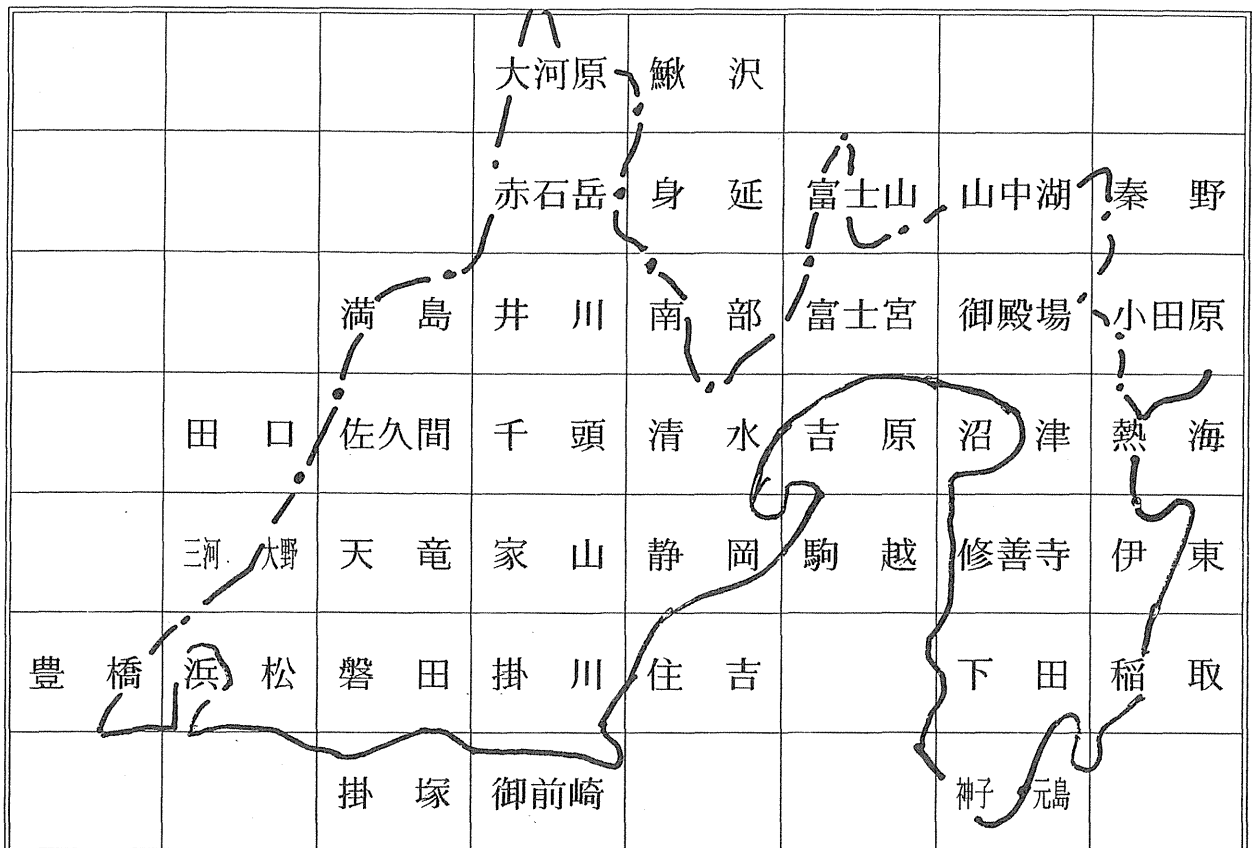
|  |  |  | 大河原 | 鰍沢 |  |  |  |
|---|---|---|---|---|---|---|---|
|  |  |  | 赤石岳 | 身延 | 富士山 | 山中湖 | 秦野 |
|  |  | 満島 | 井川 | 南部 | 富士宮 | 御殿場 | 小田原 |
|  | 田口 | 佐久間 | 千頭 | 清水 | 吉原 | 沼津 | 熱海 |
|  | 三河大野 | 天竜 | 家山 | 静岡 | 駒越 | 修善寺 | 伊東 |
| 豊橋 | 浜松 | 磐田 | 掛川 | 住吉 |  | 下田 | 稲取 |
|  |  | 掛塚 | 御前崎 |  |  | 神子元島 |  |